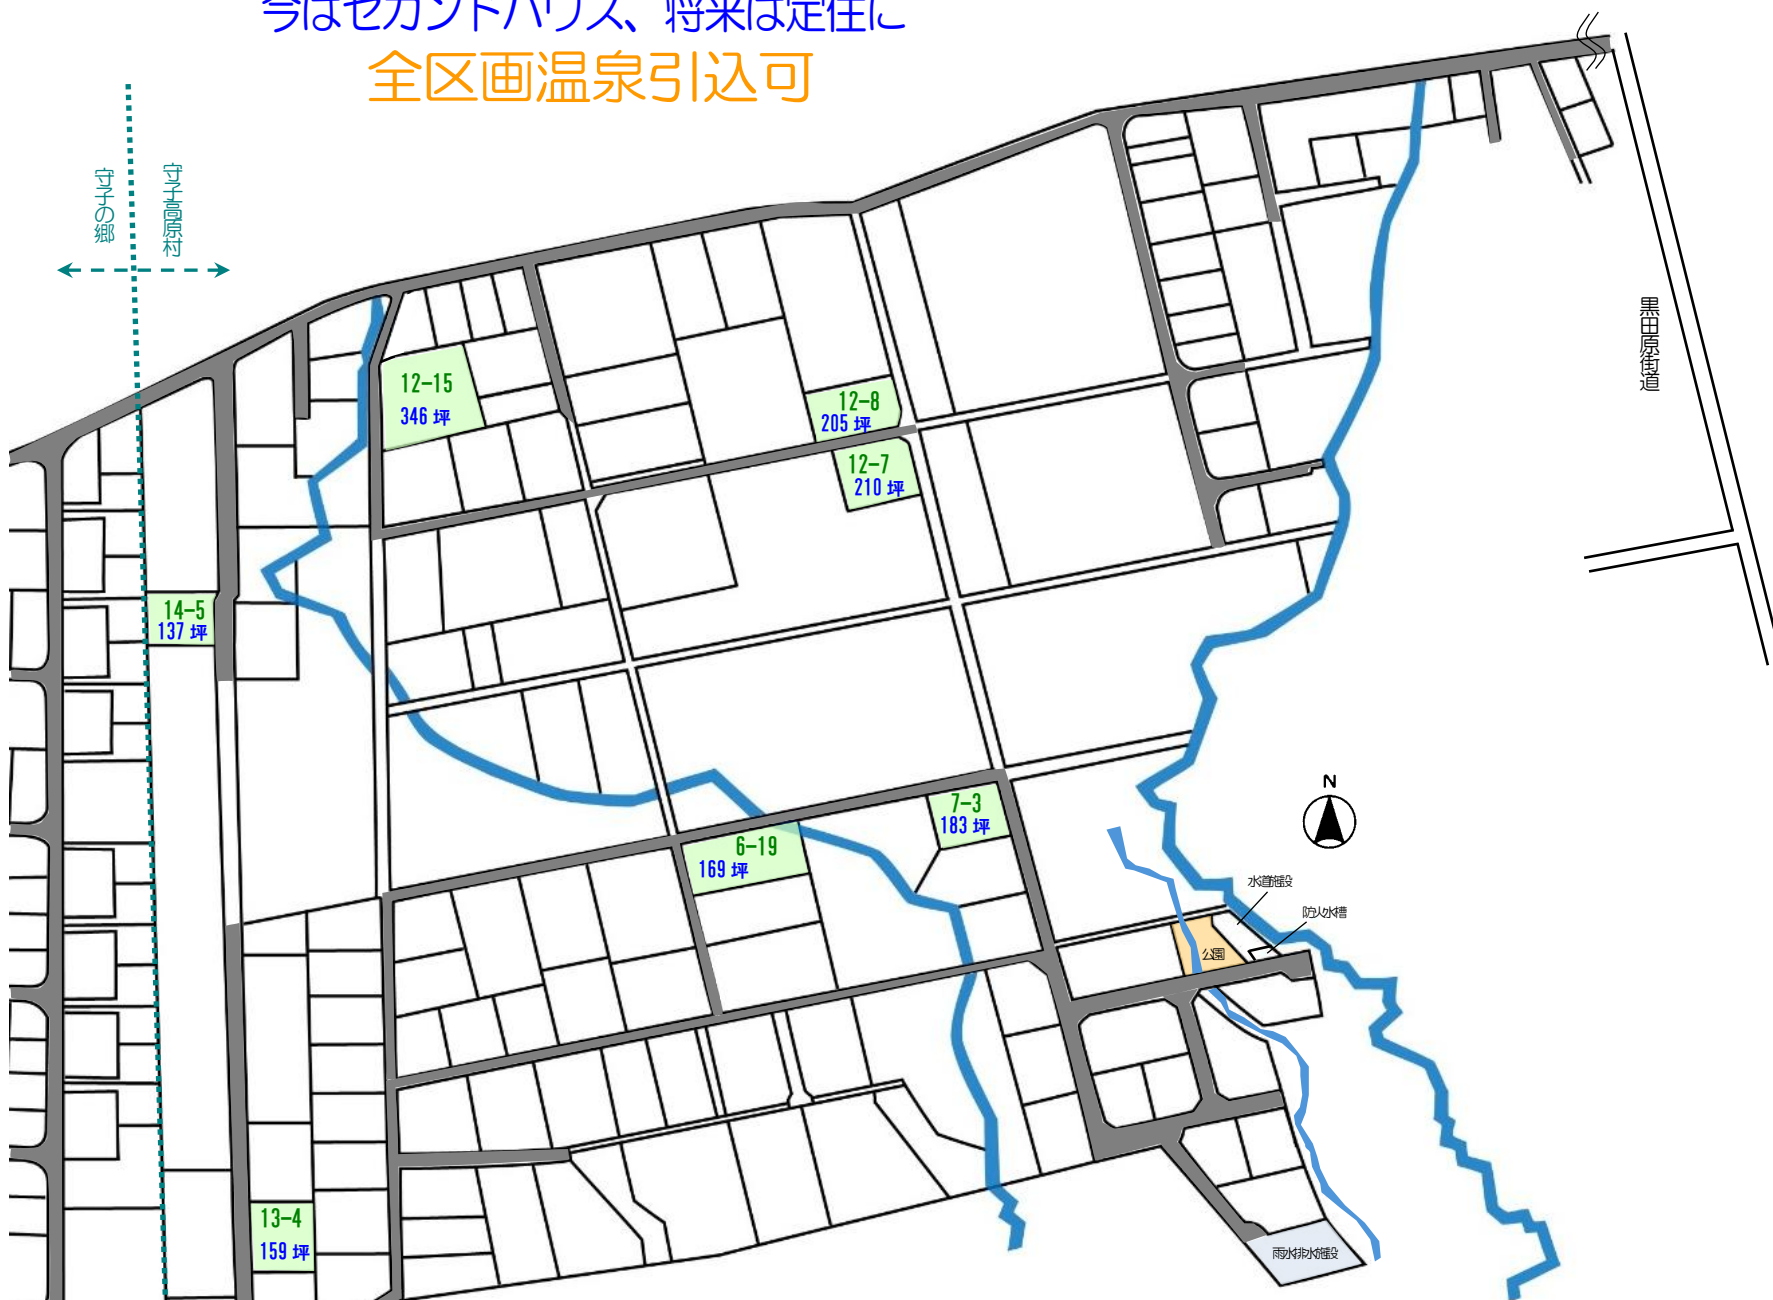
今はセカンドハウス、将来は定住に
全区画温泉引込可

守子の郷
守子高原村

黒田原街道

12-15
346 坪

12-8
205 坪

12-7
210 坪

14-5
137 坪

7-3
183 坪

6-19
169 坪

13-4
159 坪

N

水道施設
防火水槽
公園
雨水排水施設